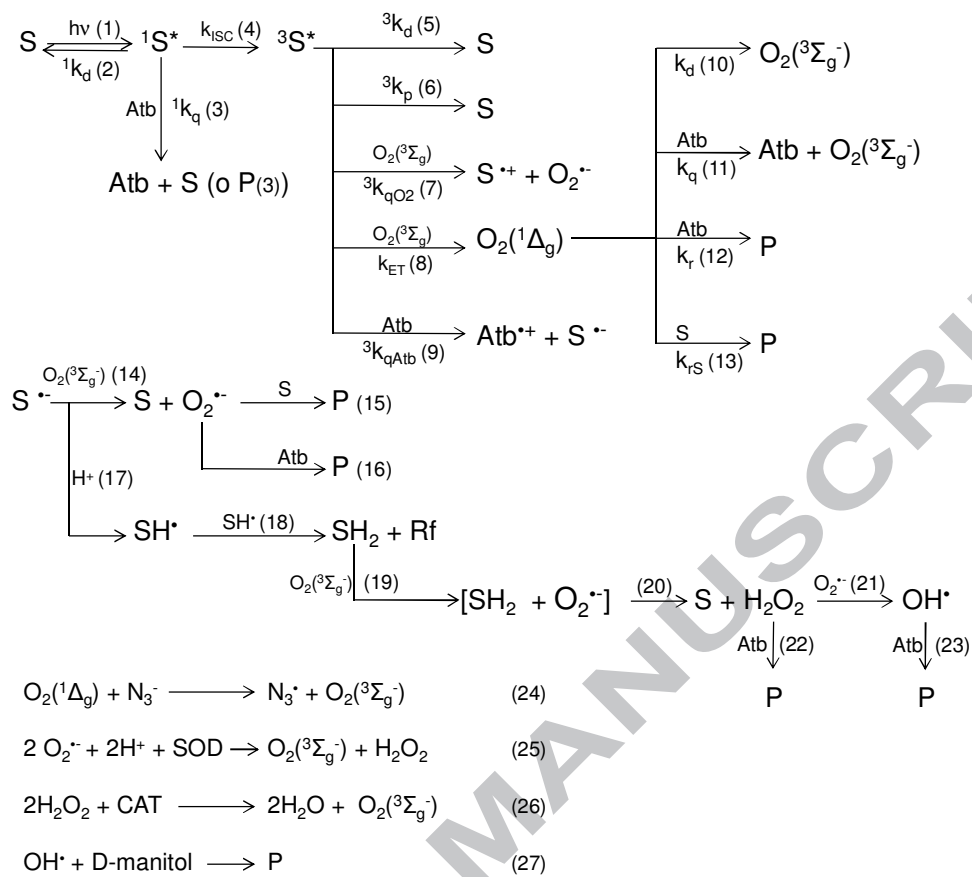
$S \underset{^1k_d\ (2)}{\overset{h\nu\ (1)}{\rightleftarrows}} {}^1S^* \xrightarrow{k_{ISC}\ (4)} {}^3S^*$

${}^1S^* \xrightarrow{Atb\ \ {}^1k_q\ (3)}$ Atb + S (o P(3))

${}^3S^* \xrightarrow{{}^3k_d\ (5)} S$

${}^3S^* \xrightarrow{{}^3k_p\ (6)} S$

${}^3S^* \xrightarrow[{}^3k_{qO2}\ (7)]{O_2(^3\Sigma_g)} S^{\bullet +} + O_2^{\bullet -}$

${}^3S^* \xrightarrow[k_{ET}\ (8)]{O_2(^3\Sigma_g)} O_2(^1\Delta_g)$

${}^3S^* \xrightarrow[{}^3k_{qAtb}\ (9)]{Atb} Atb^{\bullet +} + S^{\bullet -}$

$O_2(^1\Delta_g) \xrightarrow{k_d\ (10)} O_2(^3\Sigma_g^-)$

$O_2(^1\Delta_g) \xrightarrow[k_q\ (11)]{Atb} Atb + O_2(^3\Sigma_g^-)$

$O_2(^1\Delta_g) \xrightarrow[k_r\ (12)]{Atb} P$

$O_2(^1\Delta_g) \xrightarrow[k_{rS}\ (13)]{S} P$

$S^{\bullet -} \xrightarrow{O_2(^3\Sigma_g^-)\ (14)} S + O_2^{\bullet -} \xrightarrow{S} P$ (15)

$O_2^{\bullet -} \xrightarrow{Atb} P$ (16)

$S^{\bullet -} \xrightarrow{H^+\ (17)} SH^\bullet \xrightarrow{SH^\bullet\ (18)} SH_2 + Rf$

$SH_2 \xrightarrow{O_2(^3\Sigma_g^-)\ (19)} [SH_2 + O_2^{\bullet -}] \xrightarrow{(20)} S + H_2O_2 \xrightarrow{O_2^{\bullet -}\ (21)} OH^\bullet$

$H_2O_2 \xrightarrow{Atb\ (22)} P$

$OH^\bullet \xrightarrow{Atb\ (23)} P$

$O_2(^1\Delta_g) + N_3^- \longrightarrow N_3^\bullet + O_2(^3\Sigma_g^-)$ (24)

$2\ O_2^{\bullet -} + 2H^+ + SOD \rightarrow O_2(^3\Sigma_g^-) + H_2O_2$ (25)

$2H_2O_2 + CAT \longrightarrow 2H_2O + O_2(^3\Sigma_g^-)$ (26)

$OH^\bullet$ + D-manitol $\longrightarrow$ P (27)

MANUSCRI